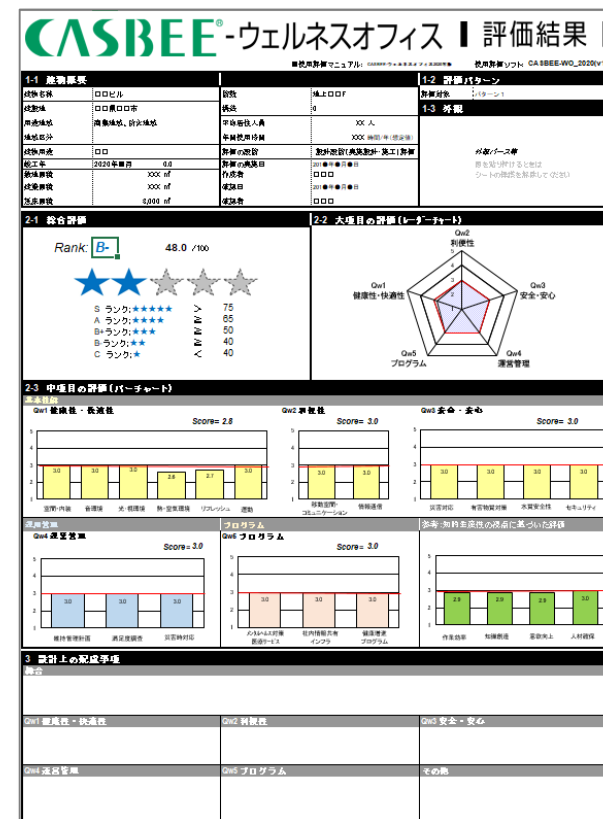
CASBEE®-ウェルネスオフィス | 評価結果

■使用評価マニュアル: CASBEE-ウェルネスオフィス2020年版　使用評価ソフト: CASBEE-WO_2020(v

1-1 建物概要

| 建物名称 | ○○ビル | 階数 | 地上○○F |
|---|---|---|---|
| 建設地 | ○○県○○市 | 構造 | 0 |
| 用途地域 | 商業地域, 防火地域 | 平均居住人員 | XX 人 |
| 地域区分 | | 年間使用時間 | XXX 時間/年(想定値) |
| 建物用途 | ○○ | 評価の段階 | 新築設計(実施設計・施工)評価 |
| 竣工年 | 2020年竣工 0.0 | 評価の実施日 | 2019年●月●日 |
| 敷地面積 | XXX ㎡ | 作成者 | ○○○ |
| 建築面積 | XXX ㎡ | 確認日 | 2019年●月●日 |
| 延床面積 | 8,000 ㎡ | 確認者 | ○○○ |

1-2 評価パターン
評価対象　パターン1

1-3 外観
外観パース等
図を貼り付けるときは
シートの保護を解除してください

2-1 総合評価
Rank: B-　48.0 /100
S ランク:★★★★★ ≧ 75
A ランク:★★★★ ≧ 65
B+ランク:★★★ ≧ 50
B-ランク:★★ ≧ 40
C ランク:★ < 40

2-2 大項目の評価(レーダーチャート)
Qw2 利便性
Qw1 健康性・快適性
Qw3 安全・安心
Qw5 プログラム
Qw4 運営管理

2-3 中項目の評価(バーチャート)
基本性能
Qw1 健康性・快適性　Score= 2.8
3.0 3.0 3.0 2.6 2.7 3.0
空間・内装　音環境　光・視環境　熱・空気環境　リフレッシュ　運動

Qw2 利便性　Score= 3.0
3.0 3.0
移動空間・コミュニケーション　情報通信

Qw3 安全・安心　Score= 3.0
3.0 3.0 3.0 3.0
災害対応　有害物質対策　水質安全性　セキュリティ

運営管理
Qw4 運営管理　Score= 3.0
3.0 3.0 3.0
維持管理計画　満足度調査　災害時対応

プログラム
Qw5 プログラム　Score= 3.0
3.0 3.0 3.0
メンタルヘルス対策・医療サービス　社内情報共有インフラ　健康増進プログラム

参考:知的生産性の視点に基づいた評価
2.9 2.9 2.9 2.9
作業効率　知識創造　意欲向上　人材確保

3 設計上の配慮事項
総合

Qw1 健康性・快適性　Qw2 利便性　Qw3 安全・安心

Qw4 運営管理　Qw5 プログラム　その他